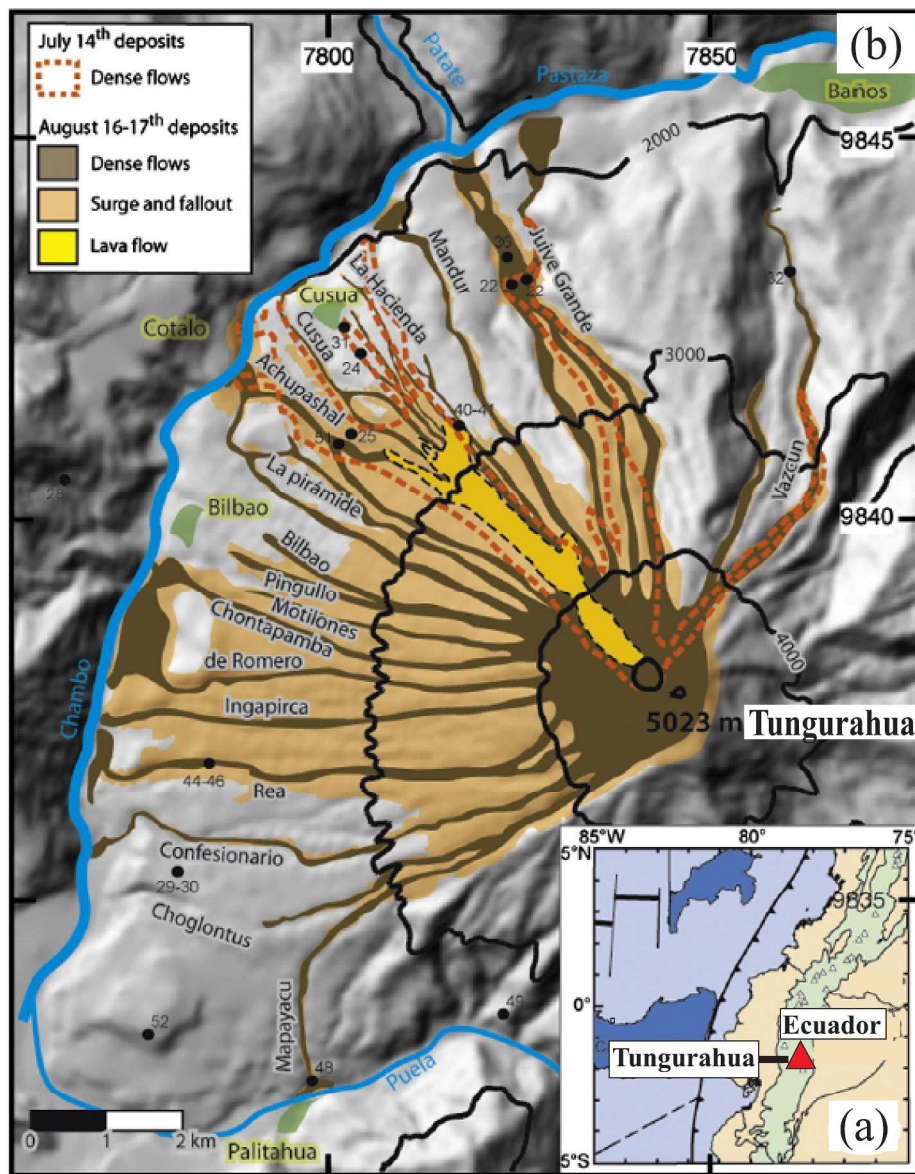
July 14$^{th}$ deposits
Dense flows
August 16-17$^{th}$ deposits
Dense flows
Surge and fallout
Lava flow

7800
7850
(b)
Patate
Pastaza
Baños
2000
9845
Mandur
Juive Grande
33
22
22
32
La Hacienda
Cusua
Cusua
Cotalo
31
24
3000
Achupashal
40-47
51
25
Vazcun
28
La pirámide
Bilbao
9840
Bilbao
Pingullo
Motilones
Chontapamba
de Romero
4000
Chambo
Ingapirca
5023 m
Tungurahua
44-46
Rea
Confesionario
29-30
Choglontus
Mapayacu
49
52
48
Puela
0
1
2 km
Palitahua

85°W
80°
75°
5°N
9835
0°
Ecuador
Tungurahua
5°S
(a)